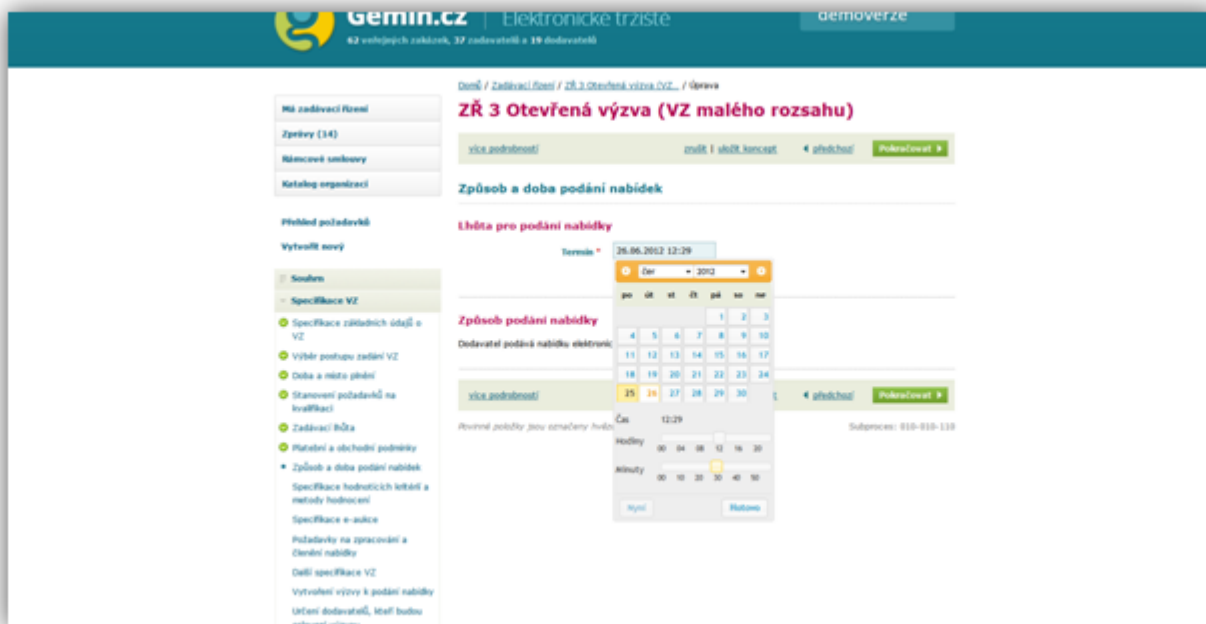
Gemin.cz | Elektronické tržiště
62 veřejných zakázek, 37 zadavatelů a 19 dodavatelů
demoverze

Domů / Zadávací řízení / ZŘ 3 Otevřená výzva (VZ... / Úprava

ZŘ 3 Otevřená výzva (VZ malého rozsahu)

více podrobností
zrušit | uložit koncept
◄ předchozí
Pokračovat ►

Způsob a doba podání nabídek

Lhůta pro podání nabídky

Termín * 26.06.2012 12:29

čer 2012

| po | út | st | čt | pá | so | ne |
|---|---|---|---|---|---|---|
| | | | | 1 | 2 | 3 |
| 4 | 5 | 6 | 7 | 8 | 9 | 10 |
| 11 | 12 | 13 | 14 | 15 | 16 | 17 |
| 18 | 19 | 20 | 21 | 22 | 23 | 24 |
| 25 | 26 | 27 | 28 | 29 | 30 | |

Čas 12:29
Hodiny 00 04 08 12 16 20
Minuty 00 10 20 30 40 50
Nyní
Hotovo

Způsob podání nabídky

Dodavatel podává nabídku elektronic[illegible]

více podrobností
◄ předchozí
Pokračovat ►

Povinné položky jsou označeny hvěz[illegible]
Subproces: 010-010-110

Má zadávací řízení
Zprávy (14)
Rámcové smlouvy
Katalog organizací

Přehled požadavků
Vytvořit nový

Souhrn
Specifikace VZ
Specifikace základních údajů o VZ
Výběr postupu zadání VZ
Doba a místo plnění
Stanovení požadavků na kvalifikaci
Zadávací lhůta
Platební a obchodní podmínky
Způsob a doba podání nabídek
Specifikace hodnotících kritérií a metody hodnocení
Specifikace e-aukce
Požadavky na zpracování a členění nabídky
Další specifikace VZ
Vytvoření výzvy k podání nabídky
Určení dodavatelů, kteří budou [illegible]